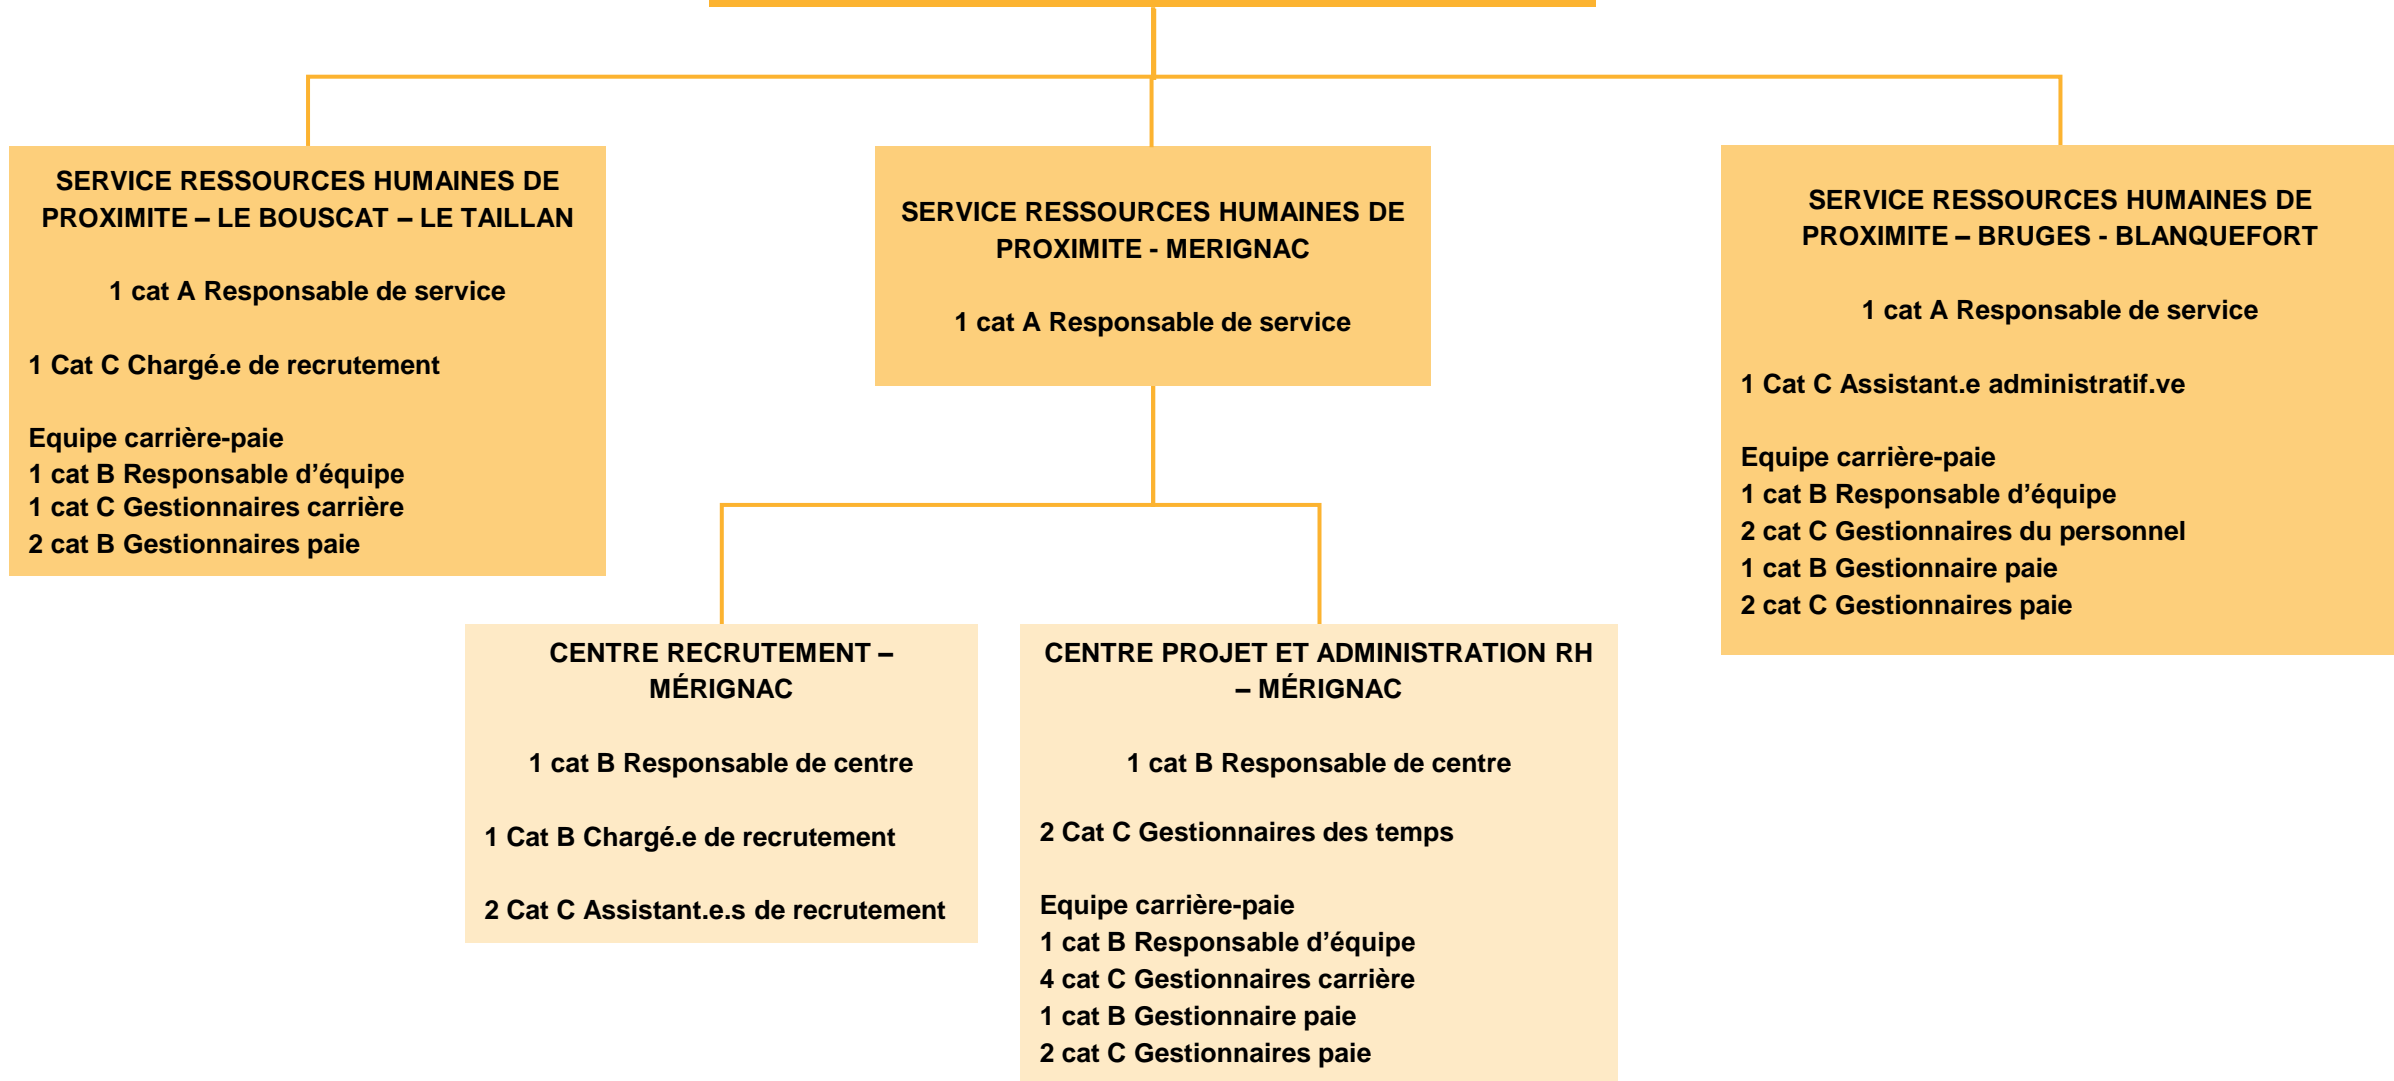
SERVICE RESSOURCES HUMAINES DE PROXIMITE – LE BOUSCAT – LE TAILLAN

1 cat A Responsable de service

1 Cat C Chargé.e de recrutement

Equipe carrière-paie
1 cat B Responsable d'équipe
1 cat C Gestionnaires carrière
2 cat B Gestionnaires paie

SERVICE RESSOURCES HUMAINES DE PROXIMITE - MERIGNAC

1 cat A Responsable de service

SERVICE RESSOURCES HUMAINES DE PROXIMITE – BRUGES - BLANQUEFORT

1 cat A Responsable de service

1 Cat C Assistant.e administratif.ve

Equipe carrière-paie
1 cat B Responsable d'équipe
2 cat C Gestionnaires du personnel
1 cat B Gestionnaire paie
2 cat C Gestionnaires paie

CENTRE RECRUTEMENT – MÉRIGNAC

1 cat B Responsable de centre

1 Cat B Chargé.e de recrutement

2 Cat C Assistant.e.s de recrutement

CENTRE PROJET ET ADMINISTRATION RH – MÉRIGNAC

1 cat B Responsable de centre

2 Cat C Gestionnaires des temps

Equipe carrière-paie
1 cat B Responsable d'équipe
4 cat C Gestionnaires carrière
1 cat B Gestionnaire paie
2 cat C Gestionnaires paie